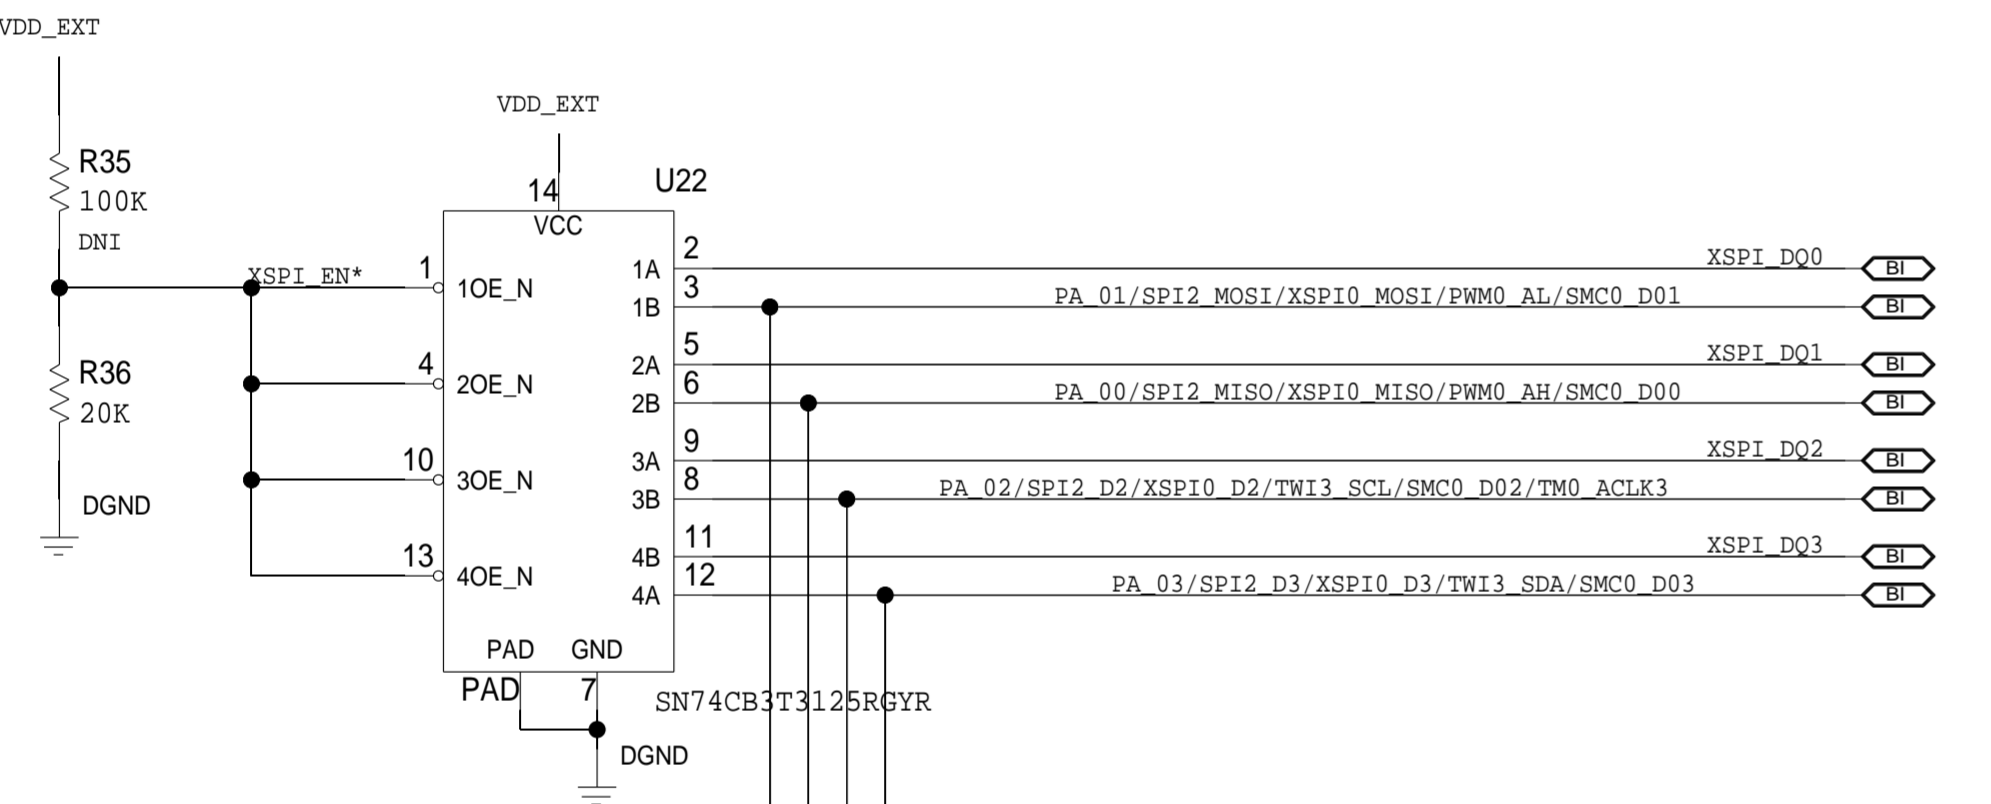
VDD_EXT

R35
100K
DNI

R36
20K

DGND

XSPI_EN*

VDD_EXT

14
VCC
U22

1
1OE_N
4
2OE_N
10
3OE_N
13
4OE_N

PAD GND
PAD 7
DGND

2 1A
3 1B
5 2A
6 2B
9 3A
8 3B
11 4B
12 4A

SN74CB3T3125RGYR

XSPI_DQ0 BI
PA_01/SPI2_MOSI/XSPI0_MOSI/PWM0_AL/SMC0_D01 BI
XSPI_DQ1 BI
PA_00/SPI2_MISO/XSPI0_MISO/PWM0_AH/SMC0_D00 BI
XSPI_DQ2 BI
PA_02/SPI2_D2/XSPI0_D2/TWI3_SCL/SMC0_D02/TM0_ACLK3 BI
XSPI_DQ3 BI
PA_03/SPI2_D3/XSPI0_D3/TWI3_SDA/SMC0_D03 BI